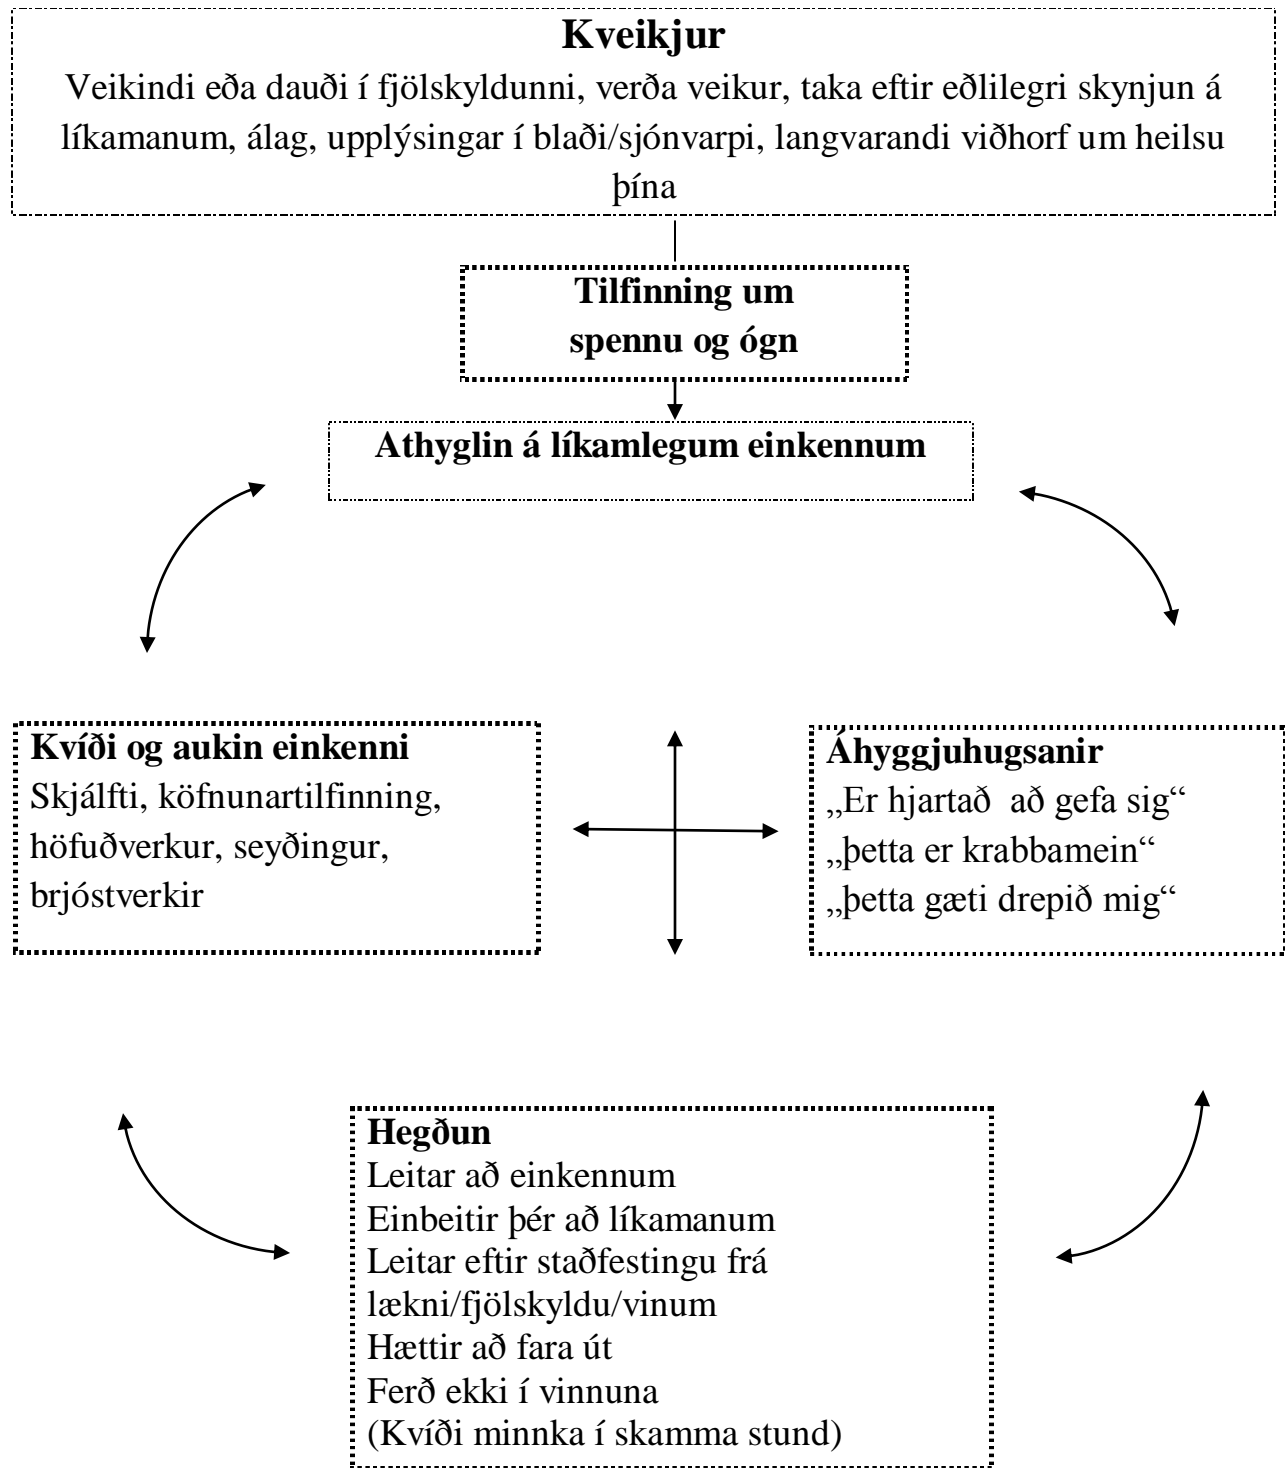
**Kveikjur**
Veikindi eða dauði í fjölskyldunni, verða veikur, taka eftir eðlilegri skynjun á líkamanum, álag, upplýsingar í blaði/sjónvarpi, langvarandi viðhorf um heilsu þína

**Tilfinning um spennu og ógn**

**Athyglin á líkamlegum einkennum**

**Kvíði og aukin einkenni**
Skjálfti, köfnunartilfinning, höfuðverkur, seyðingur, brjóstverkir

**Áhyggjuhugsanir**
„Er hjartað að gefa sig"
„þetta er krabbamein"
„þetta gæti drepið mig"

**Hegðun**
Leitar að einkennum
Einbeitir þér að líkamanum
Leitar eftir staðfestingu frá lækni/fjölskyldu/vinum
Hættir að fara út
Ferð ekki í vinnuna
(Kvíði minnka í skamma stund)